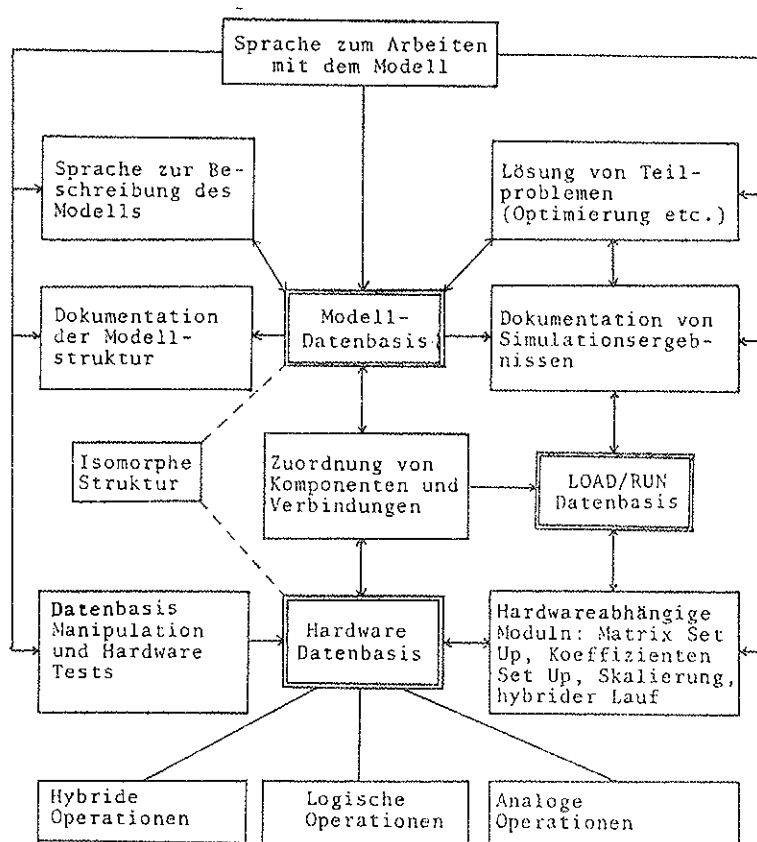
Sprache zum Arbeiten mit dem Modell

Sprache zur Beschreibung des Modells

Lösung von Teilproblemen (Optimierung etc.)

Dokumentation der Modellstruktur

Modell-Datenbasis

Dokumentation von Simulationsergebnissen

Isomorphe Struktur

Zuordnung von Komponenten und Verbindungen

LOAD/RUN Datenbasis

Datenbasis Manipulation und Hardware Tests

Hardware Datenbasis

Hardwareabhängige Moduln: Matrix Set Up, Koeffizienten Set Up, Skalierung, hybrider Lauf

Hybride Operationen

Logische Operationen

Analoge Operationen